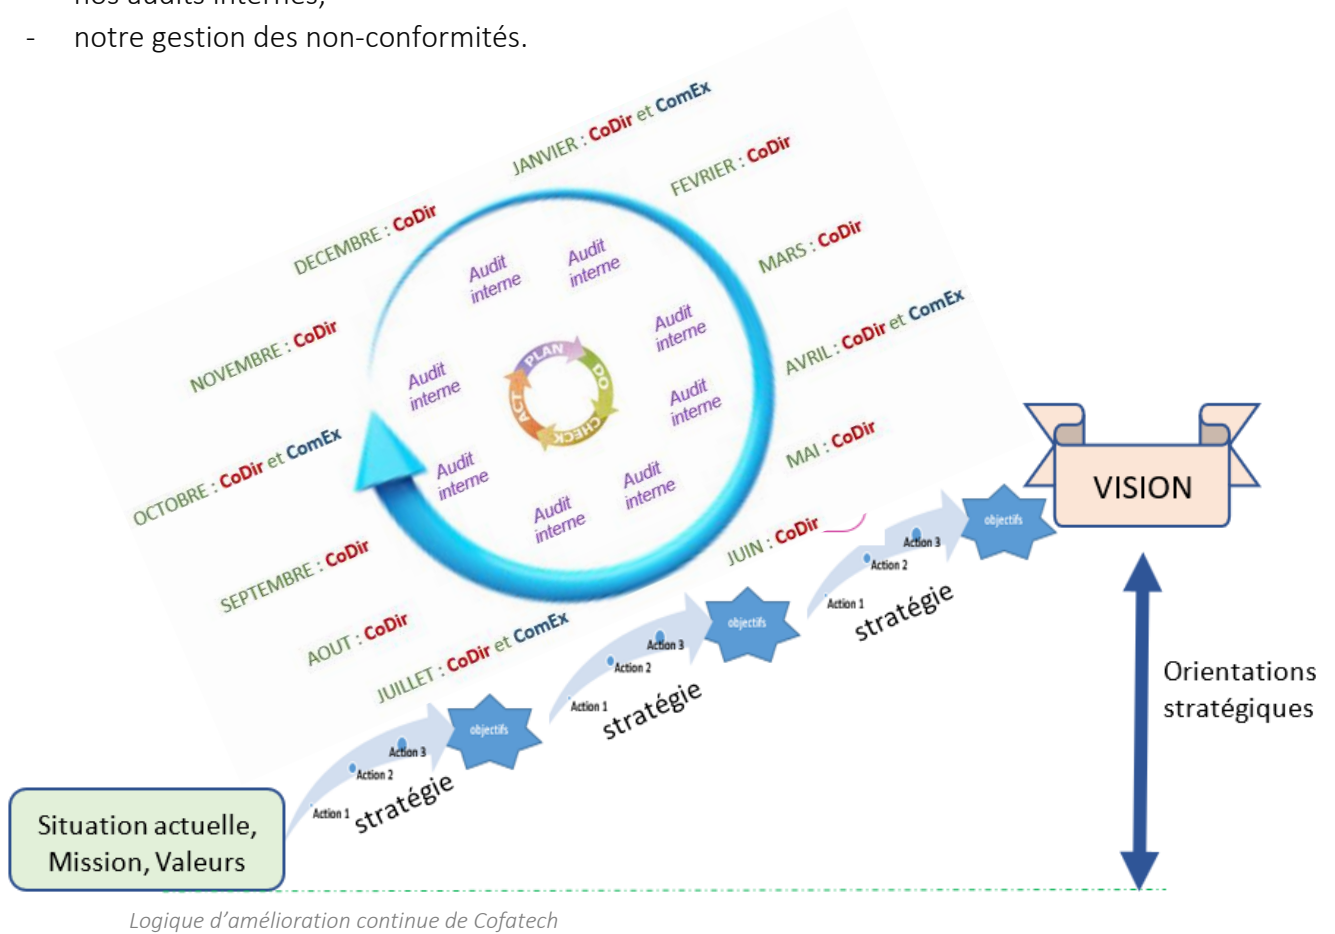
- nos audits internes,
- notre gestion des non-conformités.

JANVIER : CoDir et ComEx
FEVRIER : CoDir
MARS : CoDir
AVRIL : CoDir et ComEx
MAI : CoDir
JUIN : CoDir
JUILLET : CoDir et ComEx
AOUT : CoDir
SEPTEMBRE : CoDir
OCTOBRE : CoDir et ComEx
NOVEMBRE : CoDir
DECEMBRE : CoDir

Audit interne
Audit interne
Audit interne
Audit interne
Audit interne
Audit interne
Audit interne
Audit interne

PLAN
DO
CHECK
ACT

VISION

Situation actuelle, Mission, Valeurs

Action 1
Action 2
Action 3
objectifs
stratégie

Action 1
Action 2
Action 3
objectifs
stratégie

Action 1
Action 2
Action 3
objectifs
stratégie

Orientations stratégiques

Logique d'amélioration continue de Cofatech